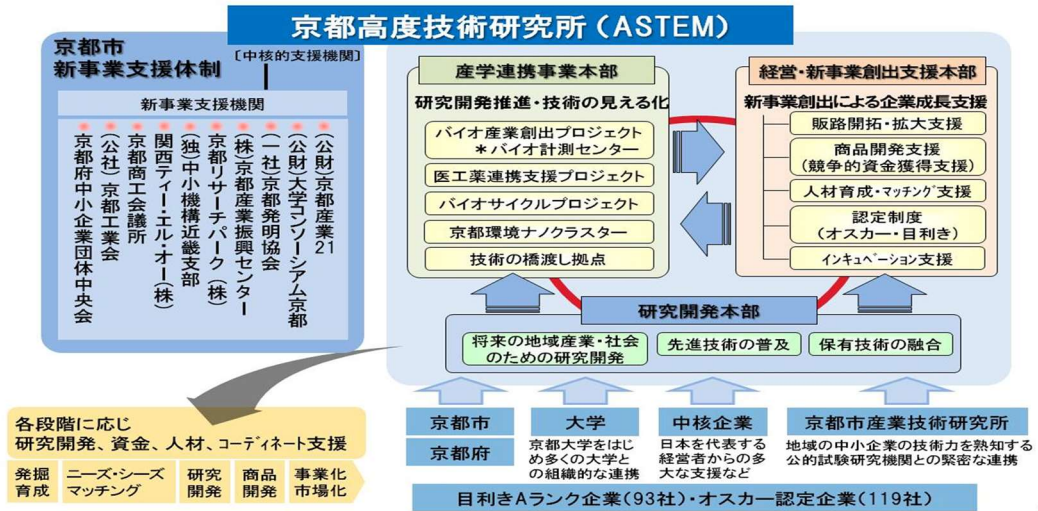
京都高度技術研究所（ASTEM）

京都市
新事業支援体制

［中核的支援機関］

新事業支援機関

（公財）京都産業21
（公財）大学コンソーシアム京都
（一社）京都発明協会
（株）京都産業振興センター
京都リサーチパーク（株）
（独）中小機構近畿支部
関西ティー・エル・オー（株）
京都商工会議所
（公社）京都工業会
京都府中小企業団体中央会

産学連携事業本部

研究開発推進・技術の見える化

バイオ産業創出プロジェクト
＊バイオ計測センター

医工薬連携支援プロジェクト

バイオサイクルプロジェクト

京都環境ナノクラスター

技術の橋渡し拠点

経営・新事業創出支援本部

新事業創出による企業成長支援

販路開拓・拡大支援

商品開発支援
（競争的資金獲得支援）

人材育成・マッチング支援

認定制度
（オスカー・目利き）

インキュベーション支援

研究開発本部

将来の地域産業・社会のための研究開発

先進技術の普及

保有技術の融合

各段階に応じ
研究開発、資金、人材、コーディネート支援

発掘育成 | ニーズ・シーズマッチング | 研究開発 | 商品開発 | 事業化市場化

京都市

京都府

大学
京都大学をはじめ多くの大学との組織的な連携

中核企業
日本を代表する経営者からの多大な支援など

京都市産業技術研究所
地域の中小企業の技術力を熟知する公的試験研究機関との緊密な連携

目利きAランク企業（93社）・オスカー認定企業（119社）